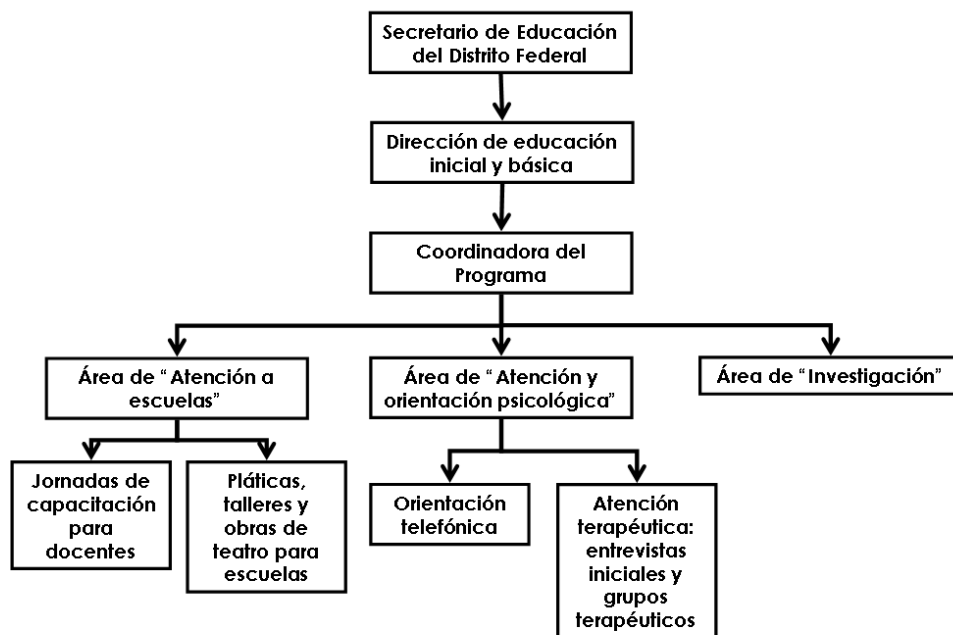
Secretario de Educación del Distrito Federal

Dirección de educación inicial y básica

Coordinadora del Programa

Área de " Atención a escuelas"

Área de " Atención y orientación psicológica"

Área de " Investigación"

Jornadas de capacitación para docentes

Pláticas, talleres y obras de teatro para escuelas

Orientación telefónica

Atención terapéutica: entrevistas iniciales y grupos terapéuticos